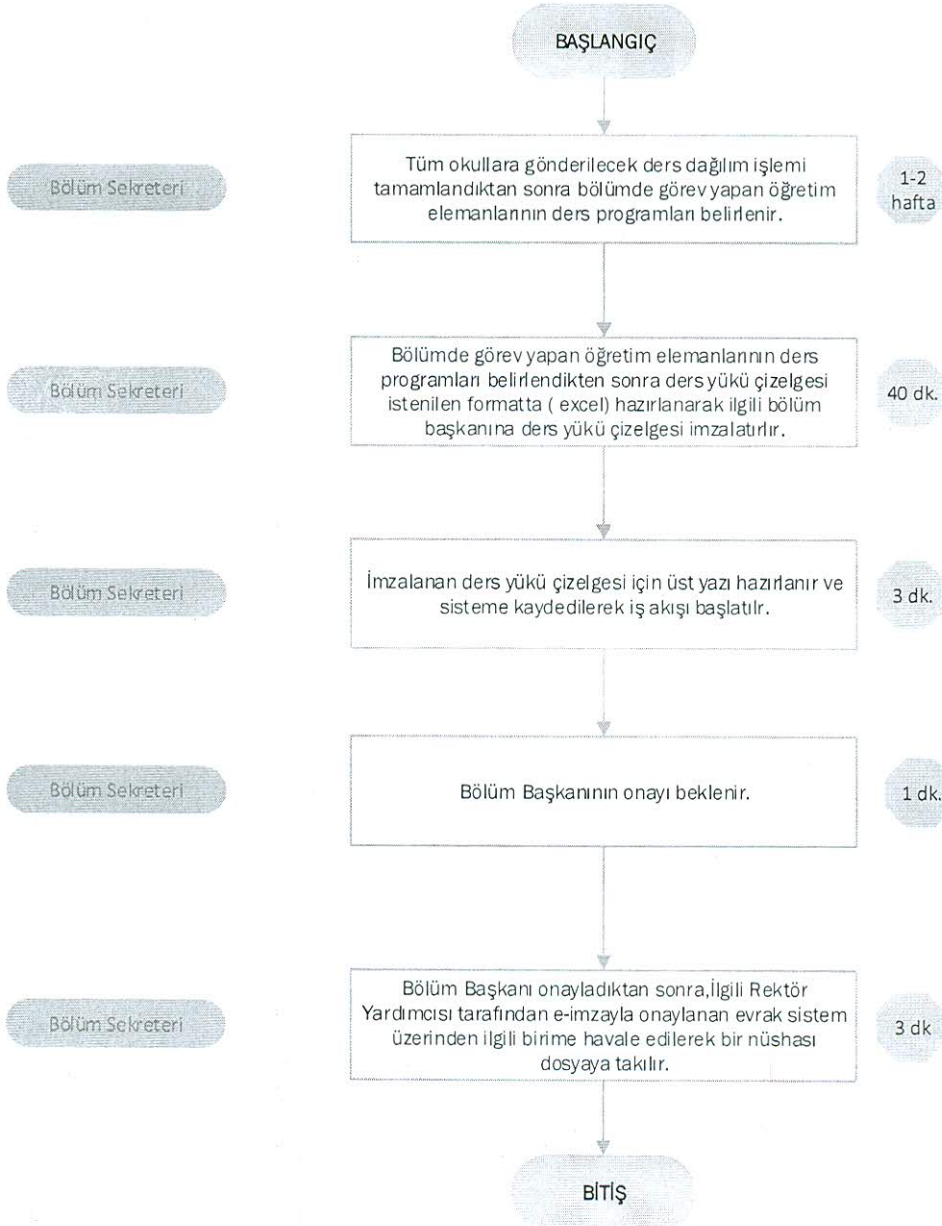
BAŞLANGIÇ

Bölüm Sekreteri

Tüm okullara gönderilecek ders dağılım işlemi tamamlandıktan sonra bölümde görev yapan öğretim elemanlarının ders programları belirlenir.

1-2 hafta

Bölüm Sekreteri

Bölümde görev yapan öğretim elemanlarının ders programları belirlendikten sonra ders yükü çizelgesi istenilen formatta ( excel) hazırlanarak ilgili bölüm başkanına ders yükü çizelgesi imzalatırlır.

40 dk.

Bölüm Sekreteri

İmzalanan ders yükü çizelgesi için üst yazı hazırlanır ve sisteme kaydedilerek iş akışı başlatılr.

3 dk.

Bölüm Sekreteri

Bölüm Başkanının onayı beklenir.

1 dk.

Bölüm Sekreteri

Bölüm Başkanı onayladıktan sonra,İlgili Rektör Yardımcısı tarafından e-imzayla onaylanan evrak sistem üzerinden ilgili birime havale edilerek bir nüshası dosyaya takılır.

3 dk

BİTİŞ